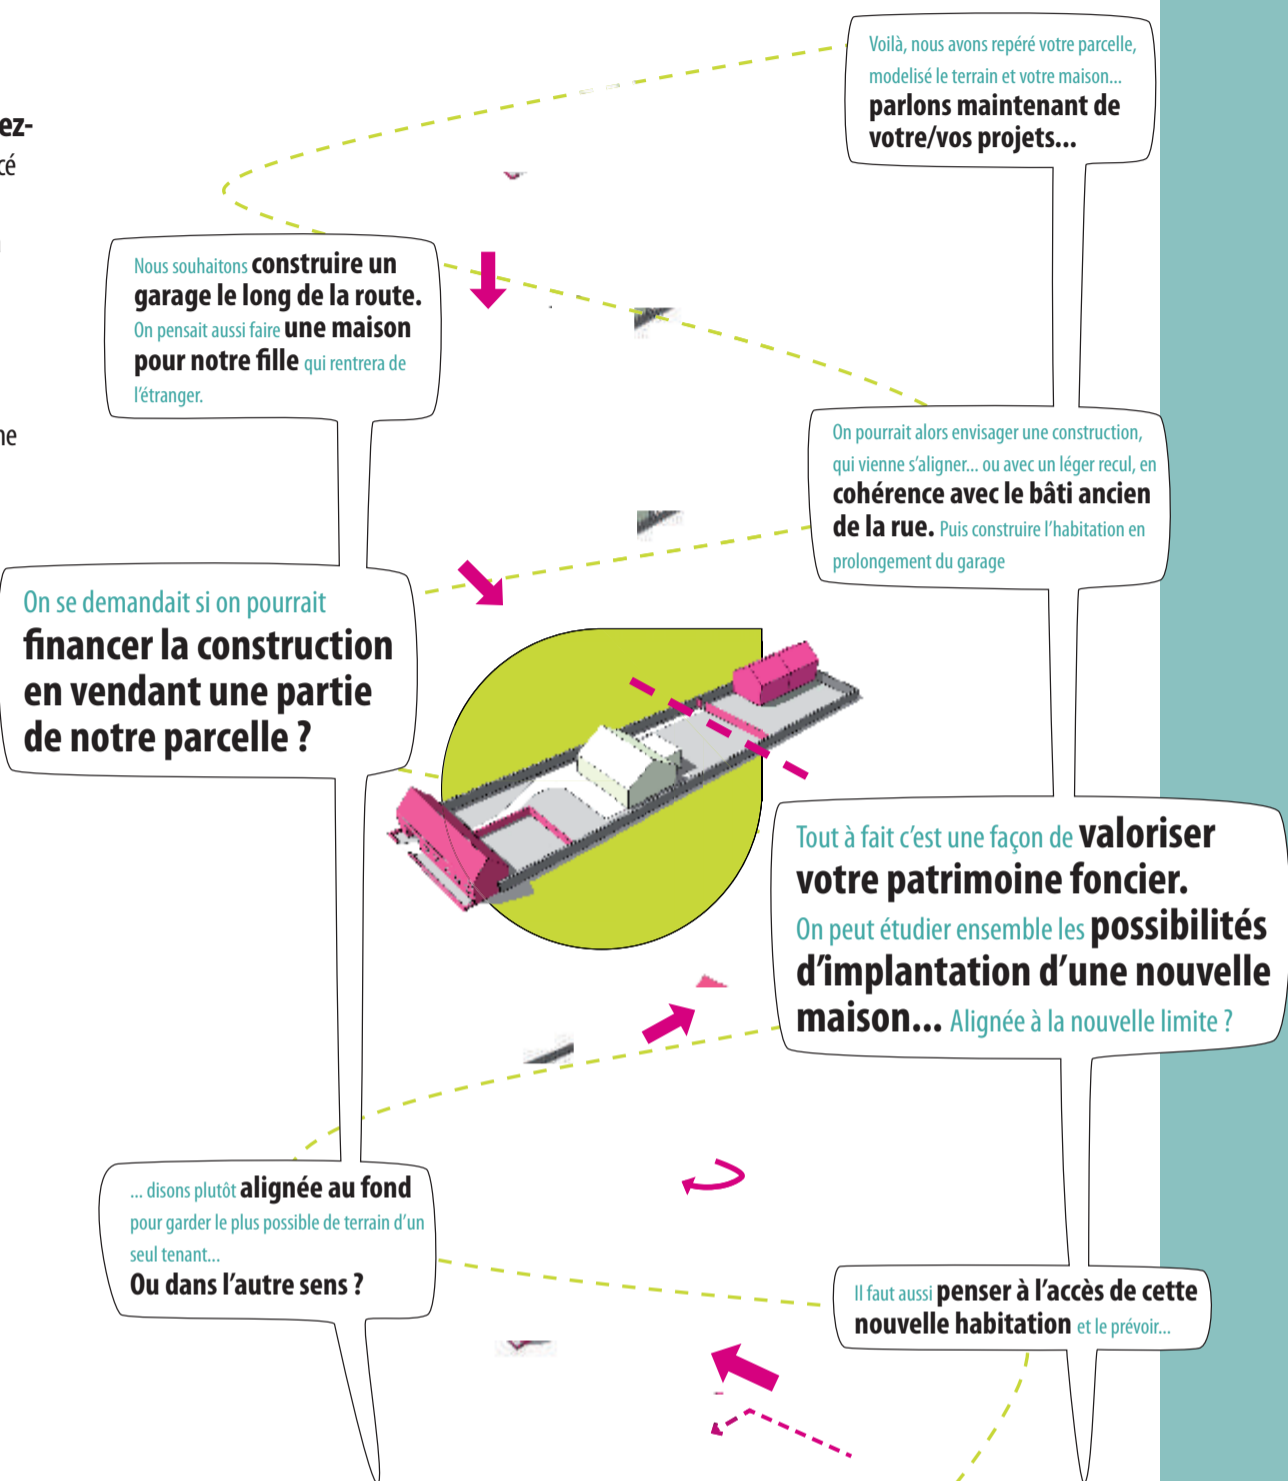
ez-
cé

ne

Voilà, nous avons repéré votre parcelle, modelisé le terrain et votre maison... parlons maintenant de votre/vos projets...

Nous souhaitons construire un garage le long de la route. On pensait aussi faire une maison pour notre fille qui rentrera de l'étranger.

On pourrait alors envisager une construction, qui vienne s'aligner... ou avec un léger recul, en cohérence avec le bâti ancien de la rue. Puis construire l'habitation en prolongement du garage

On se demandait si on pourrait financer la construction en vendant une partie de notre parcelle ?

Tout à fait c'est une façon de valoriser votre patrimoine foncier. On peut étudier ensemble les possibilités d'implantation d'une nouvelle maison... Alignée à la nouvelle limite ?

... disons plutôt alignée au fond pour garder le plus possible de terrain d'un seul tenant... Ou dans l'autre sens ?

Il faut aussi penser à l'accès de cette nouvelle habitation et le prévoir...